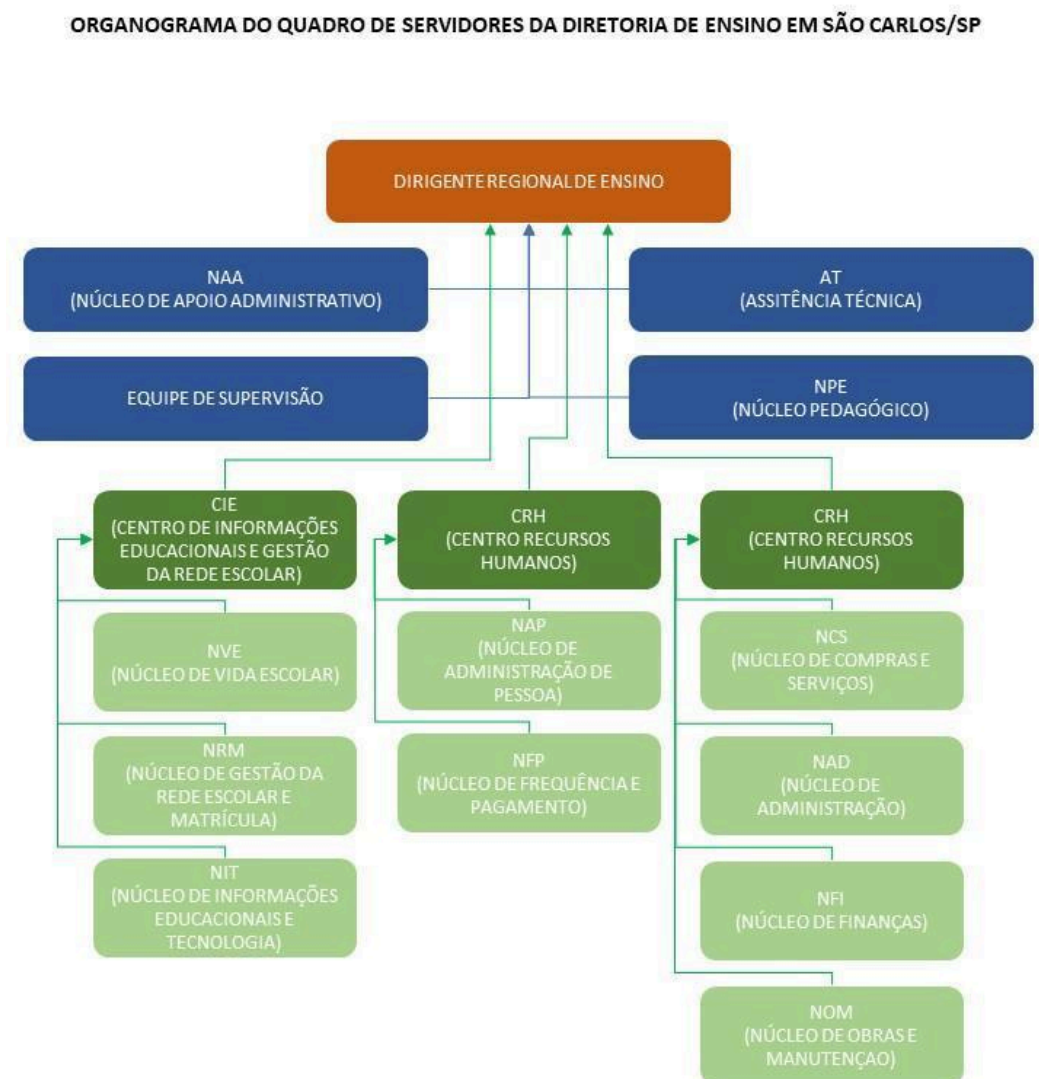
ORGANOGRAMA DO QUADRO DE SERVIDORES DA DIRETORIA DE ENSINO EM SÃO CARLOS/SP

DIRIGENTE REGIONAL DE ENSINO

NAA
(NÚCLEO DE APOIO ADMINISTRATIVO)

AT
(ASSITÊNCIA TÉCNICA)

EQUIPE DE SUPERVISÃO

NPE
(NÚCLEO PEDAGÓGICO)

CIE
(CENTRO DE INFORMAÇÕES EDUCACIONAIS E GESTÃO DA REDE ESCOLAR)

CRH
(CENTRO RECURSOS HUMANOS)

CRH
(CENTRO RECURSOS HUMANOS)

NVE
(NÚCLEO DE VIDA ESCOLAR)

NRM
(NÚCLEO DE GESTÃO DA REDE ESCOLAR E MATRÍCULA)

NIT
(NÚCLEO DE INFORMAÇÕES EDUCACIONAIS E TECNOLOGIA)

NAP
(NÚCLEO DE ADMINISTRAÇÃO DE PESSOA)

NFP
(NÚCLEO DE FREQUÊNCIA E PAGAMENTO)

NCS
(NÚCLEO DE COMPRAS E SERVIÇOS)

NAD
(NÚCLEO DE ADMINISTRAÇÃO)

NFI
(NÚCLEO DE FINANÇAS)

NOM
(NÚCLEO DE OBRAS E MANUTENÇAO)